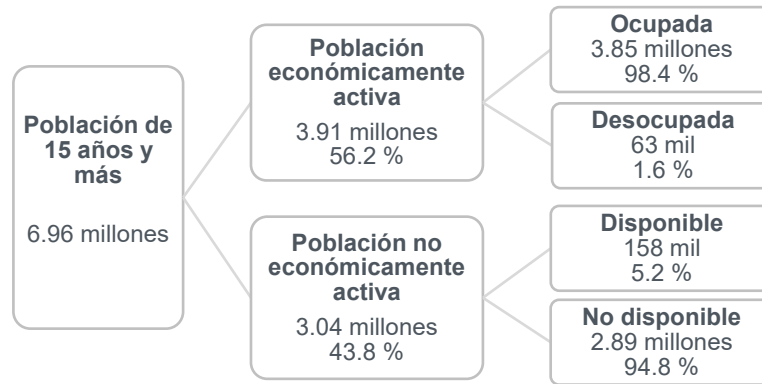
Población de 15 años y más

6.96 millones

Población económicamente activa

3.91 millones
56.2 %

Ocupada
3.85 millones
98.4 %

Desocupada
63 mil
1.6 %

Población no económicamente activa

3.04 millones
43.8 %

Disponible
158 mil
5.2 %

No disponible
2.89 millones
94.8 %